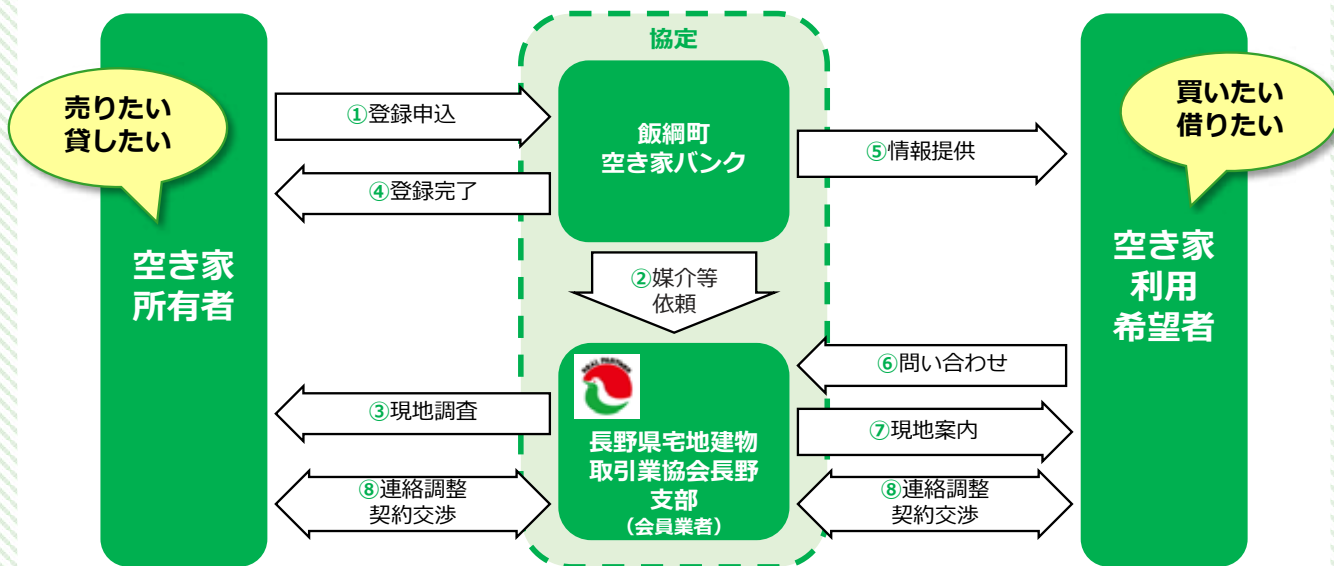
売りたい
貸したい

空き家
所有者

①登録申込

④登録完了

③現地調査

⑧連絡調整
契約交渉

協定

飯綱町
空き家バンク

②媒介等
依頼

長野県宅地建物
取引業協会長野
支部
（会員業者）

⑤情報提供

⑥問い合わせ

⑦現地案内

⑧連絡調整
契約交渉

買いたい
借りたい

空き家
利用
希望者